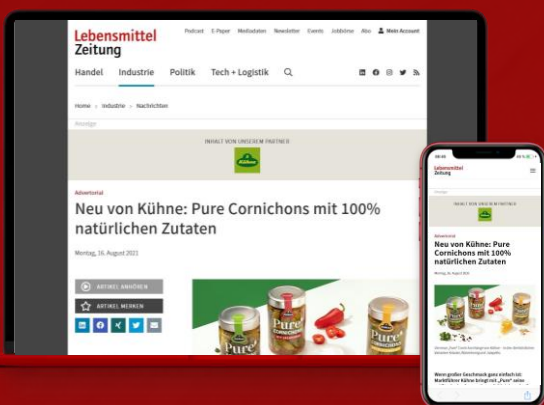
Lebensmittel Zeitung

Podcast E-Paper Mediadaten Newsletter Events Jobbörse Abo Mein Account

Handel Industrie Politik Tech + Logistik

Home > Industrie > Nachrichten

Anzeige

INHALT VON UNSEREM PARTNER

Kühne

Advertorial

Neu von Kühne: Pure Cornichons mit 100% natürlichen Zutaten

Montag, 16. August 2021

ARTIKEL ANHÖREN

ARTIKEL MERKEN

Pure Cornichons

Lebensmittel Zeitung

Anzeige

INHALT VON UNSEREM PARTNER

Advertorial

Neu von Kühne: Pure Cornichons mit 100% natürlichen Zutaten

Montag, 16. August 2021

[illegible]

Wenn großer Geschmack ganz einfach ist: Marktführer Kühne bringt mit „Pure“ seine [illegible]